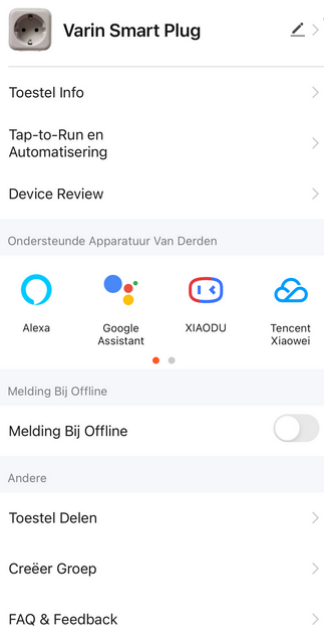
Varin Smart Plug

Toestel Info

Tap-to-Run en Automatisering

Device Review

Ondersteunde Apparatuur Van Derden

Alexa

Google Assistant

XIAODU

Tencent Xiaowei

Melding Bij Offline

Melding Bij Offline

Andere

Toestel Delen

Creëer Groep

FAQ & Feedback